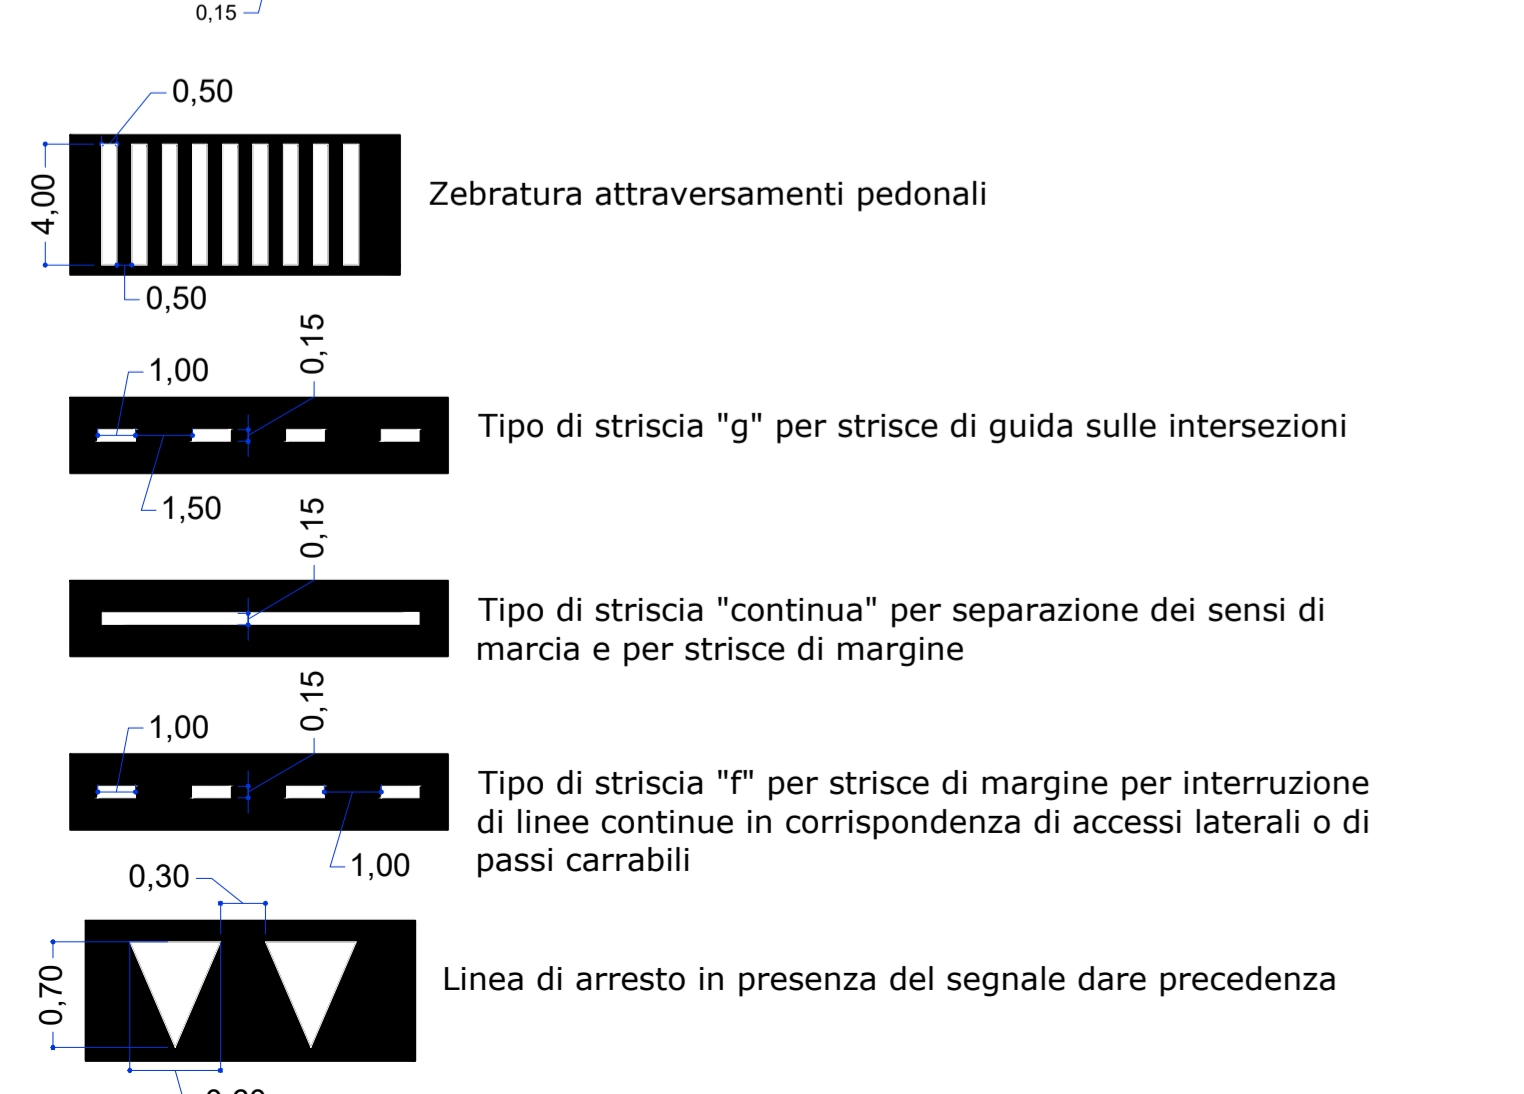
0,15

0,50
4,00
0,50
Zebratura attraversamenti pedonali

1,00
0,15
1,50
Tipo di striscia "g" per strisce di guida sulle intersezioni

0,15
Tipo di striscia "continua" per separazione dei sensi di marcia e per strisce di margine

1,00
0,15
1,00
Tipo di striscia "f" per strisce di margine per interruzione di linee continue in corrispondenza di accessi laterali o di passi carrabili

0,30
0,70
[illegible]
Linea di arresto in presenza del segnale dare precedenza